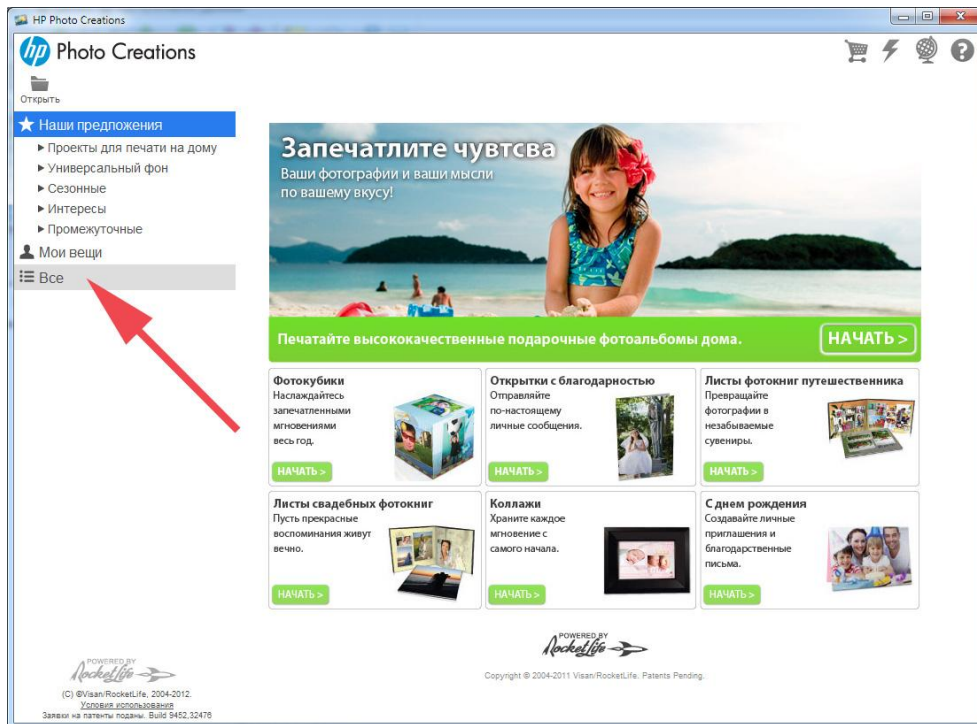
HP Photo Creations

hp Photo Creations

Открыть

Наши предложения
▸ Проекты для печати на дому
▸ Универсальный фон
▸ Сезонные
▸ Интересы
▸ Промежуточные
Мои вещи
Все

Запечатлите чувтсва
Ваши фотографии и ваши мысли по вашему вкусу!

Печатайте высококачественные подарочные фотоальбомы дома.
НАЧАТЬ >

Фотокубики
Наслаждайтесь запечатленными мгновениями весь год.
НАЧАТЬ >

Открытки с благодарностью
Отправляйте по-настоящему личные сообщения.
НАЧАТЬ >

Листы фотокниг путешественника
Превращайте фотографии в незабываемые сувениры.
НАЧАТЬ >

Листы свадебных фотокниг
Пусть прекрасные воспоминания живут вечно.
НАЧАТЬ >

Коллажи
Храните каждое мгновение с самого начала.
НАЧАТЬ >

С днем рождения
Создавайте личные приглашения и благодарственные письма.
НАЧАТЬ >

POWERED BY RocketLife

Copyright © 2004-2011 Visan/RocketLife. Patents Pending.

POWERED BY RocketLife
(C) ©Visan/RocketLife, 2004-2012.
Условия использования
Заявки на патенты поданы. Build 9452.32476